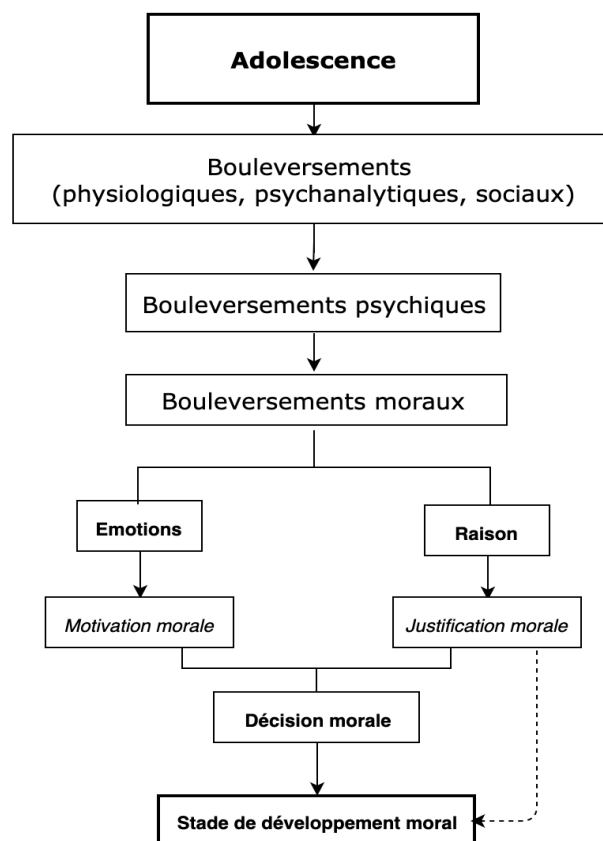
Adolescence

Bouleversements
(physiologiques, psychanalytiques, sociaux)

Bouleversements psychiques

Bouleversements moraux

Emotions

Raison

Motivation morale

Justification morale

Décision morale

Stade de développement moral